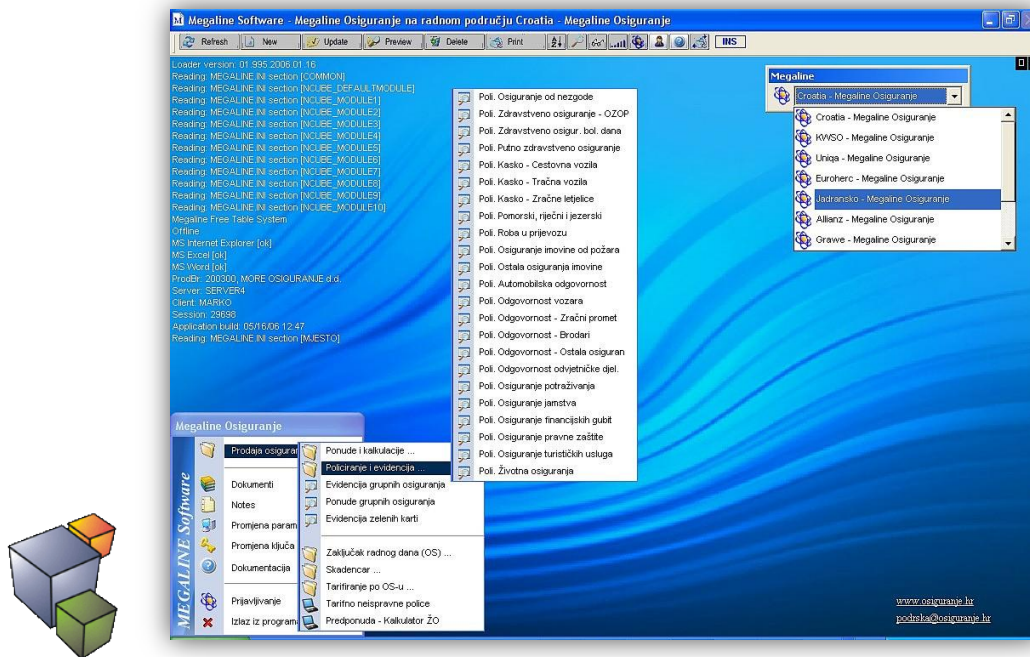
Megaline Software - Megaline Osiguranje na radnom području Croatia - Megaline Osiguranje

Refresh New Update Preview Delete Print INS

Loader version: 01.995.2006.01.16
Reading: MEGALINE.INI section [COMMON]
Reading: MEGALINE.INI section [NCUBE_DEFAULTMODULE]
Reading: MEGALINE.INI section [NCUBE_MODULE1]
Reading: MEGALINE.INI section [NCUBE_MODULE2]
Reading: MEGALINE.INI section [NCUBE_MODULE3]
Reading: MEGALINE.INI section [NCUBE_MODULE4]
Reading: MEGALINE.INI section [NCUBE_MODULE5]
Reading: MEGALINE.INI section [NCUBE_MODULE6]
Reading: MEGALINE.INI section [NCUBE_MODULE7]
Reading: MEGALINE.INI section [NCUBE_MODULE8]
Reading: MEGALINE.INI section [NCUBE_MODULE9]
Reading: MEGALINE.INI section [NCUBE_MODULE10]
Megaline Free Table System
Offline
MS Internet Explorer [ok]
MS Excel [ok]
MS Word [ok]
ProdBr: 200300, MORE OSIGURANJE d.d.
Server: SERVER4
Client: MARKO
Session: 29698
Application build: 05/16/06 12:47
Reading: MEGALINE.INI section [MJESTO]

Poli. Osiguranje od nezgode
Poli. Zdravstveno osiguranje - OZOP
Poli. Zdravstveno osigur. bol. dana
Poli. Putno zdravstveno osiguranje
Poli. Kasko - Cestovna vozila
Poli. Kasko - Tračna vozila
Poli. Kasko - Zračne letjelice
Poli. Pomorski, riječni i jezerski
Poli. Roba u prijevozu
Poli. Osiguranje imovine od požara
Poli. Ostala osiguranja imovine
Poli. Automobilska odgovornost
Poli. Odgovornost vozara
Poli. Odgovornost - Zračni promet
Poli. Odgovornost - Brodari
Poli. Odgovornost - Ostala osiguran
Poli. Odgovornost odvjetničke djel.
Poli. Osiguranje potraživanja
Poli. Osiguranje jamstva
Poli. Osiguranje financijskih gubit
Poli. Osiguranje pravne zaštite
Poli. Osiguranje turističkih usluga
Poli. Životna osiguranja

Megaline
Croatia - Megaline Osiguranje
Croatia - Megaline Osiguranje
KWSO - Megaline Osiguranje
Uniqa - Megaline Osiguranje
Euroherc - Megaline Osiguranje
Jadransko - Megaline Osiguranje
Allianz - Megaline Osiguranje
Grawe - Megaline Osiguranje

Megaline Osiguranje
MEGALINE Software
Prodaja osiguran
Dokumenti
Notes
Promjena param
Promjena ključa
Dokumentacija
Prijavljivanje
Izlaz iz program

Ponude i kalkulacije ...
Policiranje i evidencija ...
Evidencija grupnih osiguranja
Ponude grupnih osiguranja
Evidencija zelenih karti
Zaključak radnog dana (OS) ...
Skadencar ...
Tarifiranje po OS-u ...
Tarifno neispravne police
Predponuda - Kalkulator ŽO

www.osiguranje.hr
podrska@osiguranje.hr